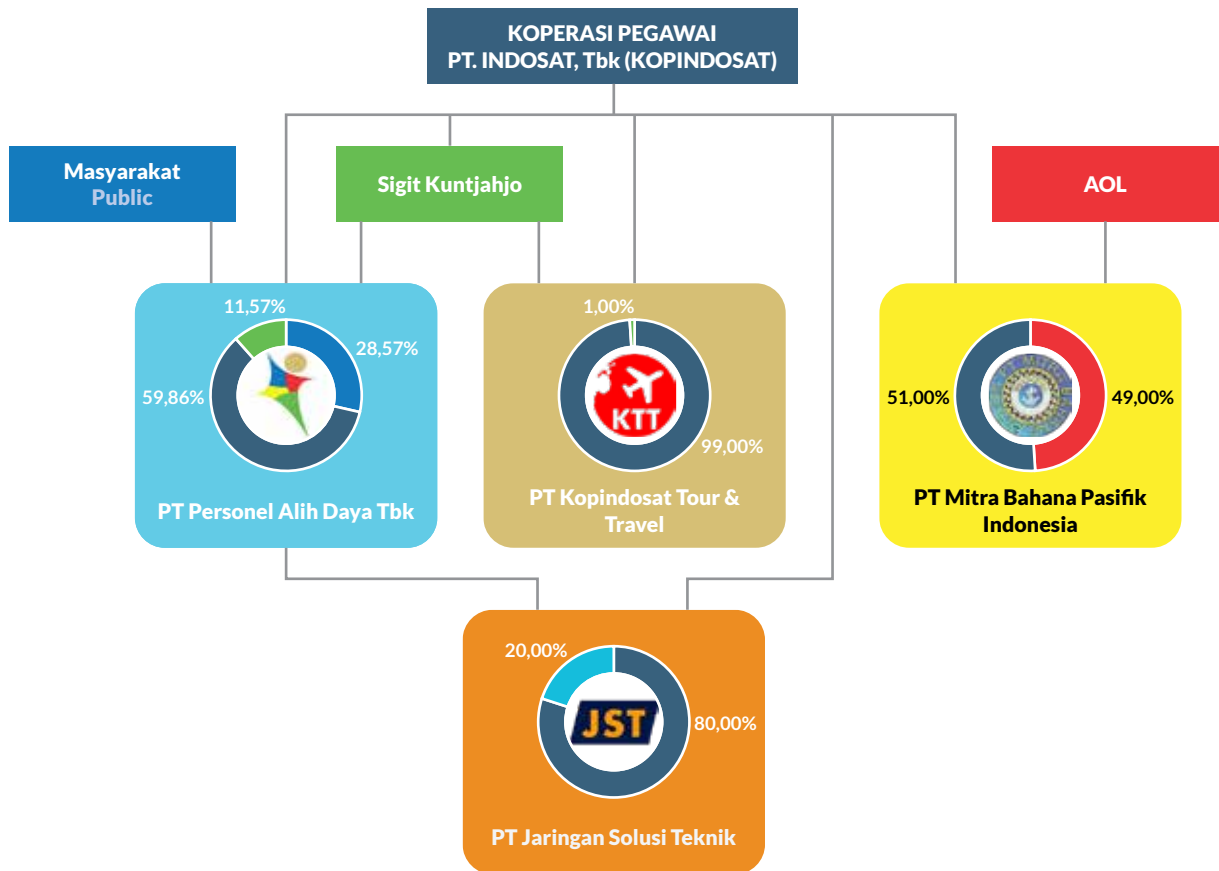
KOPERASI PEGAWAI
PT. INDOSAT, Tbk (KOPINDOSAT)

Masyarakat
Public

Sigit Kuntjahjo

AOL

11,57%
28,57%
59,86%
PT Personel Alih Daya Tbk

1,00%
KTT
99,00%
PT Kopindosat Tour & Travel

51,00%
49,00%
PT Mitra Bahana Pasifik Indonesia

20,00%
JST
80,00%
PT Jaringan Solusi Teknik